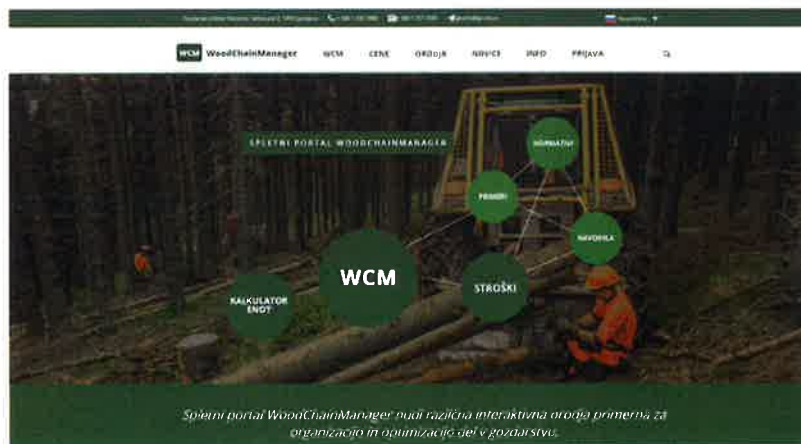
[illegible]

WCM WoodChainManager WCM CENE ORODJA NOVICE INFO PRIJAVA

SPLETNI PORTAL WOODCHAINMANAGER

NORMATIVI

PRIMERI

NAVODILA

WCM

STROŠKI

KALKULATOR ENOT

Spletni portal WoodChainManager nudi različna interaktivna orodja primerna za organizacijo in optimizacijo del v gozdarstvu.